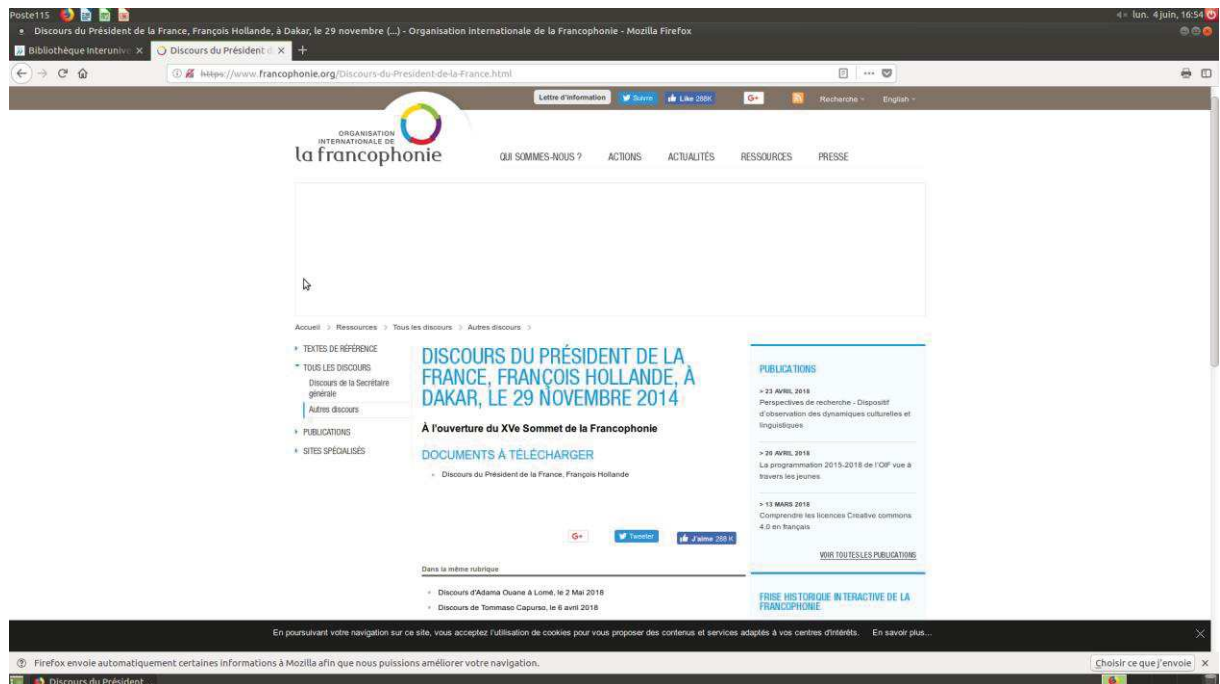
Poste115

lun. 4 juin, 16:54

Discours du Président de la France, François Hollande, à Dakar, le 29 novembre (...) - Organisation internationale de la Francophonie - Mozilla Firefox

Bibliothèque Interunive ×

Discours du Président d ×

+

https://www.francophonie.org/Discours-du-President-de-la-France.html

Lettre d'information

Suivre

Like 288K

G+

Recherche

English

ORGANISATION INTERNATIONALE DE
la francophonie

QUI SOMMES-NOUS ?

ACTIONS

ACTUALITÉS

RESSOURCES

PRESSE

Accueil > Ressources > Tous les discours > Autres discours >

TEXTES DE RÉFÉRENCE

TOUS LES DISCOURS

Discours de la Secrétaire générale

Autres discours

PUBLICATIONS

SITES SPÉCIALISÉS

DISCOURS DU PRÉSIDENT DE LA FRANCE, FRANÇOIS HOLLANDE, À DAKAR, LE 29 NOVEMBRE 2014

À l'ouverture du XVe Sommet de la Francophonie

DOCUMENTS À TÉLÉCHARGER

Discours du Président de la France, François Hollande

G+

Tweeter

J'aime 288 K

Dans la même rubrique

Discours d'Adama Ouane à Lomé, le 2 Mai 2018

Discours de Tommaso Capurso, le 6 avril 2018

PUBLICATIONS

> 23 AVRIL 2018
Perspectives de recherche - Dispositif d'observation des dynamiques culturelles et linguistiques

> 20 AVRIL 2018
La programmation 2015-2018 de l'OIF vue à travers les jeunes

> 13 MARS 2018
Comprendre les licences Creative commons 4.0 en français

VOIR TOUTES LES PUBLICATIONS

FRISE HISTORIQUE INTERACTIVE DE LA FRANCOPHONIE

En poursuivant votre navigation sur ce site, vous acceptez l'utilisation de cookies pour vous proposer des contenus et services adaptés à vos centres d'intérêts. En savoir plus...

Firefox envoie automatiquement certaines informations à Mozilla afin que nous puissions améliorer votre navigation.

Choisir ce que j'envoie

Discours du Président